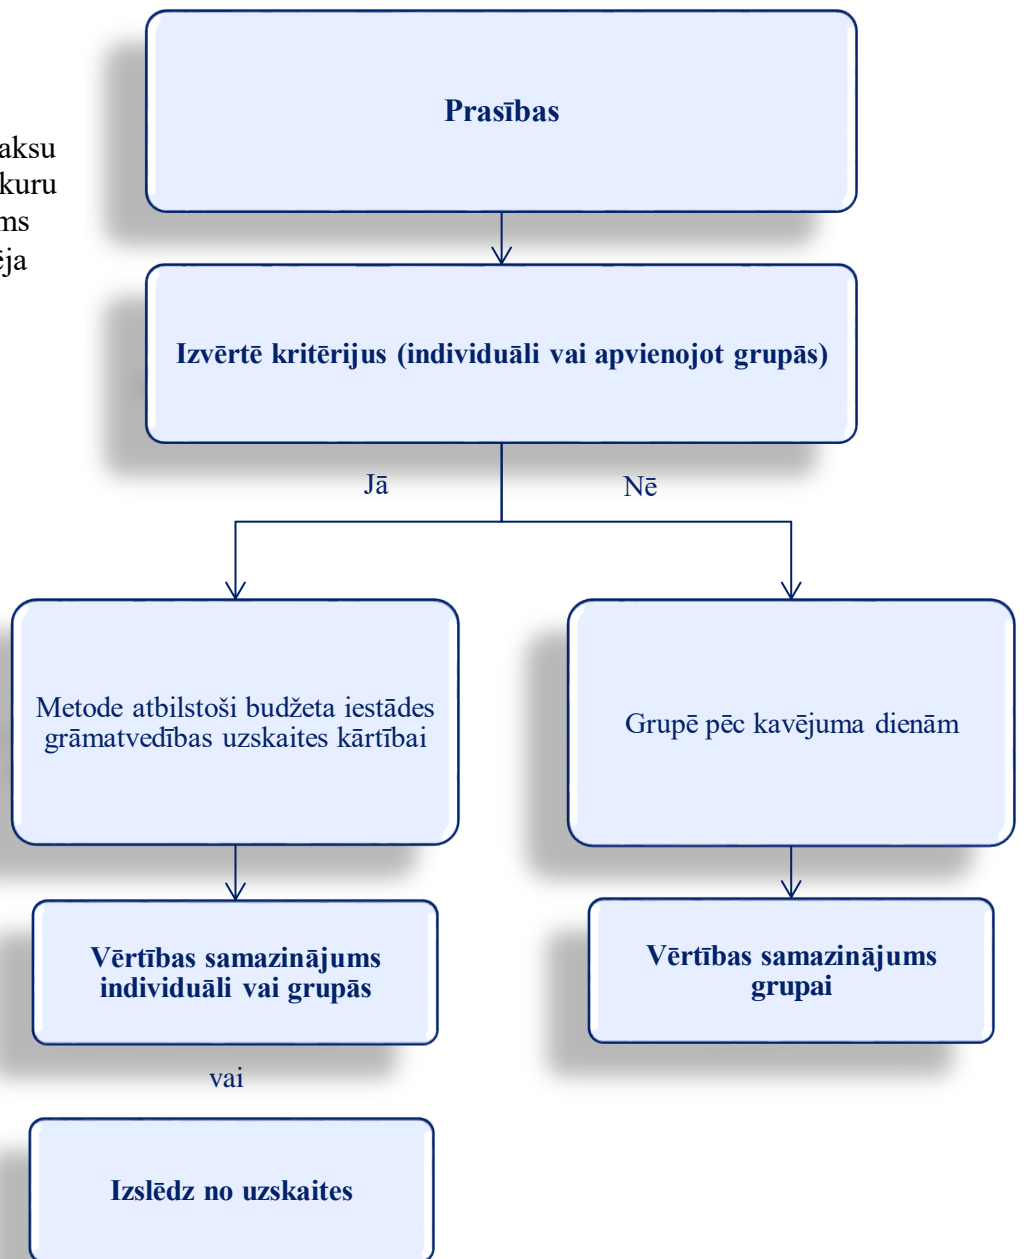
aksu
kuru
ms
ēja

Prasības

Izvērtē kritērijus (individuāli vai apvienojot grupās)

Jā

Nē

Metode atbilstoši budžeta iestādes grāmatvedības uzskaites kārtībai

Grupē pēc kavējuma dienām

Vērtības samazinājums individuāli vai grupās

Vērtības samazinājums grupai

vai

Izslēdz no uzskaites